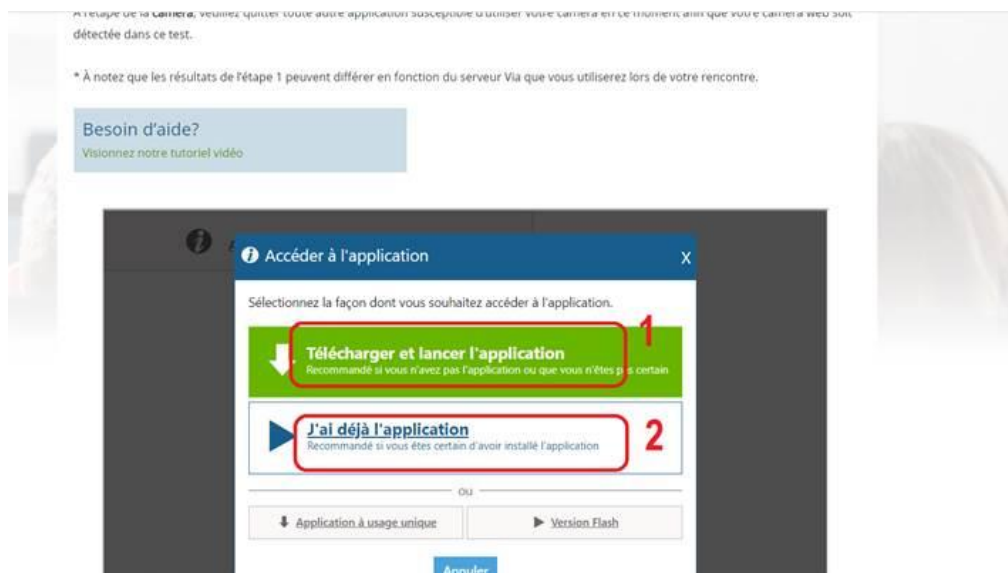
À l'étape de la **caméra**, veuillez quitter toute autre application susceptible d'utiliser votre caméra en ce moment afin que votre caméra web soit détectée dans ce test.

* À notez que les résultats de l'étape 1 peuvent différer en fonction du serveur Via que vous utiliserez lors de votre rencontre.

Besoin d'aide?
Visionnez notre tutoriel vidéo

Accéder à l'application X

Sélectionnez la façon dont vous souhaitez accéder à l'application.

Télécharger et lancer l'application
Recommandé si vous n'avez pas l'application ou que vous n'êtes pas certain

1

J'ai déjà l'application
Recommandé si vous êtes certain d'avoir installé l'application

2

OU

Application à usage unique

Version Flash

Annuler